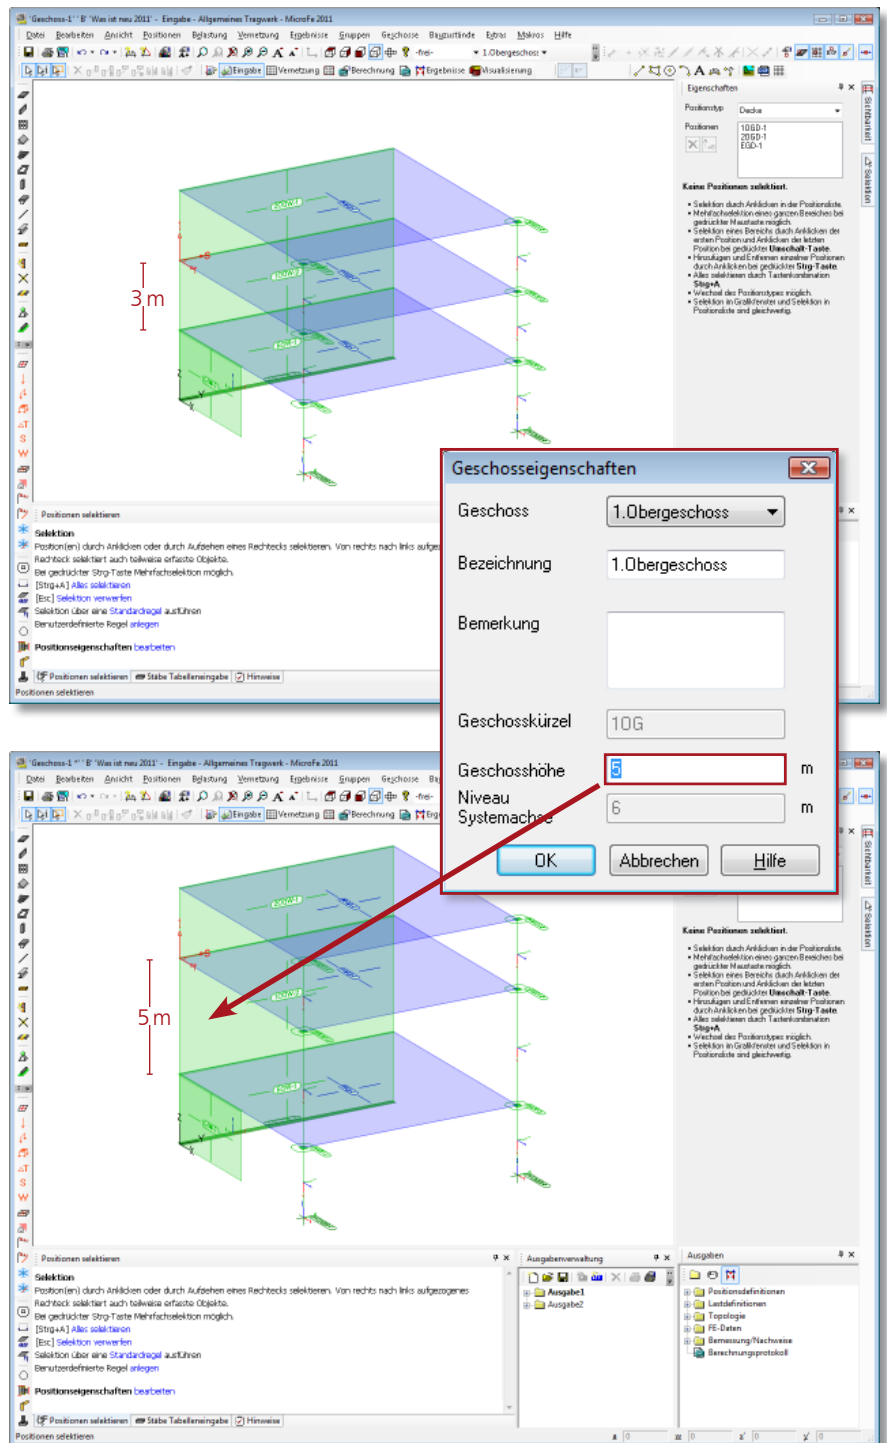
'Geschoss-1' ' B' 'Was ist neu 2011' - Eingabe - Allgemeines Tragwerk - MicroFe 2011

Datei Bearbeiten Ansicht Positionen Belastung Vernetzung Ergebnisse Gruppen Geschosse Bauzustände Extras Makros Hilfe

-frei- 1.Obergeschoss

Eingabe Vernetzung Berechnung Ergebnisse Visualisierung

Eigenschaften

Positionstyp Decke

Positionen 1OGD-1 2OGD-1 EGD-1

Keine Positionen selektiert.

• Selektion durch Anklicken in der Positionsliste.
• Mehrfachselektion eines ganzen Bereiches bei gedrückter Maustaste möglich.
• Selektion eines Bereichs durch Anklicken der ersten Position und Anklicken der letzten Position bei gedrückter Umschalt-Taste.
• Hinzufügen und Entfernen einzelner Positionen durch Anklicken bei gedrückter Strg-Taste.
• Alles selektieren durch Tastenkombination Strg+A.
• Wechsel des Positionstypes möglich.
• Selektion in Grafikfenster und Selektion in Positionsliste sind gleichwertig.

3 m

Positionen selektieren

Selektion
Position(en) durch Anklicken oder durch Aufziehen eines Rechtecks selektieren. Von rechts nach links aufgezogenes Rechteck selektiert auch teilweise erfasste Objekte.
Bei gedrückter Strg-Taste Mehrfachselektion möglich.
[Strg+A] Alles selektieren
[Esc] Selektion verwerfen
Selektion über eine Standardregel ausführen
Benutzerdefinierte Regel anlegen

Positionseigenschaften bearbeiten

Positionen selektieren | Stäbe Tabelleneingabe | Hinweise

Positionen selektieren

Geschosseigenschaften

Geschoss 1.Obergeschoss

Bezeichnung 1.Obergeschoss

Bemerkung

Geschosskürzel 1OG

Geschosshöhe 5 m

Niveau Systemachse 6 m

OK Abbrechen Hilfe

'Geschoss-1' ' B' 'Was ist neu 2011' - Eingabe - Allgemeines Tragwerk - MicroFe 2011

5 m

Keine Positionen selektiert.

• Selektion durch Anklicken in der Positionsliste.
• Mehrfachselektion eines ganzen Bereiches bei gedrückter Maustaste möglich.
• Selektion eines Bereichs durch Anklicken der ersten Position und Anklicken der letzten Position bei gedrückter Umschalt-Taste.
• Hinzufügen und Entfernen einzelner Positionen durch Anklicken bei gedrückter Strg-Taste.
• Alles selektieren durch Tastenkombination Strg+A.
• Wechsel des Positionstypes möglich.
• Selektion in Grafikfenster und Selektion in Positionsliste sind gleichwertig.

Positionen selektieren

Selektion
Position(en) durch Anklicken oder durch Aufziehen eines Rechtecks selektieren. Von rechts nach links aufgezogenes Rechteck selektiert auch teilweise erfasste Objekte.
Bei gedrückter Strg-Taste Mehrfachselektion möglich.
[Strg+A] Alles selektieren
[Esc] Selektion verwerfen
Selektion über eine Standardregel ausführen
Benutzerdefinierte Regel anlegen

Positionseigenschaften bearbeiten

Ausgabenverwaltung
Ausgabe1
Ausgabe2

Ausgaben
Positionsdefinitionen
Lastdefinitionen
Topologie
FE-Daten
Bemessung/Nachweise
Berechnungsprotokoll

Positionen selektieren | Stäbe Tabelleneingabe | Hinweise

Positionen selektieren